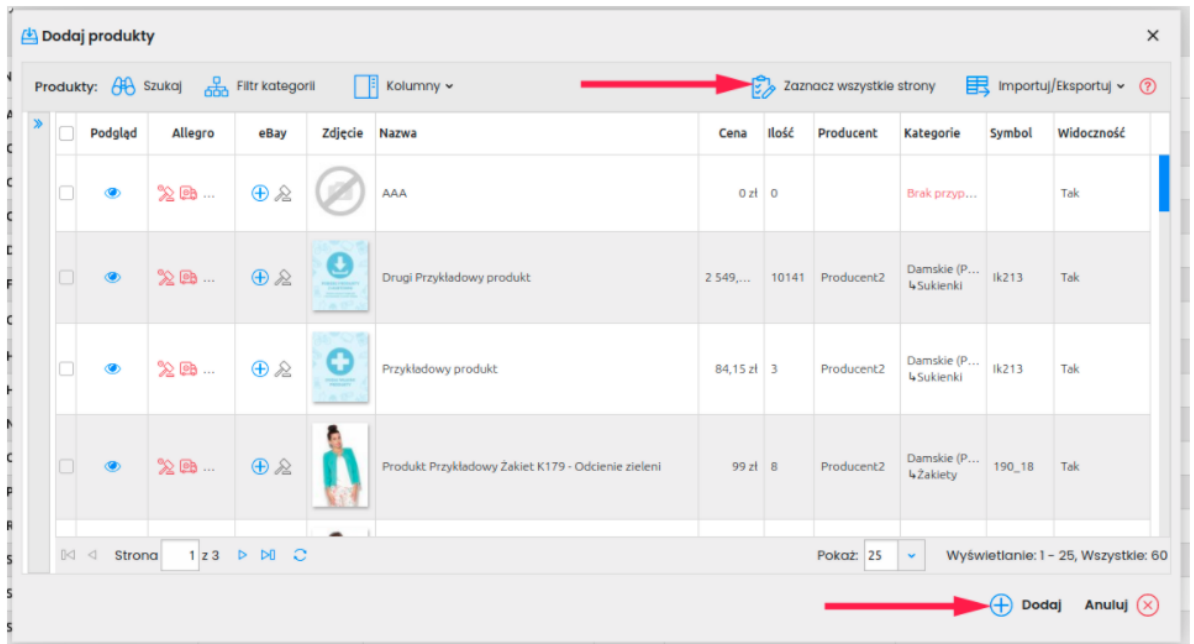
Dodaj produkty

Produkty: Szukaj Filtr kategorii Kolumny Zaznacz wszystkie strony Importuj/Eksportuj ?

| | Podgląd | Allegro | eBay | Zdjęcie | Nazwa | Cena | Ilość | Producent | Kategorie | Symbol | Widoczność |
|---|---|---|---|---|---|---|---|---|---|---|---|
| | | ... | | | AAA | 0 zł | 0 | | Brak przyp... | | Tak |
| | | ... | | | Drugi Przykładowy produkt | 2 549,... | 10141 | Producent2 | Damskie (P... ↳Sukienki | Ik213 | Tak |
| | | ... | | | Przykładowy produkt | 84,15 zł | 3 | Producent2 | Damskie (P... ↳Sukienki | Ik213 | Tak |
| | | ... | | | Produkt Przykładowy Żakiet K179 - Odcienie zieleni | 99 zł | 8 | Producent2 | Damskie (P... ↳Żakiety | 190_18 | Tak |

Strona 1 z 3 Pokaż: 25 Wyświetlanie: 1 - 25, Wszystkie: 60

Dodaj Anuluj